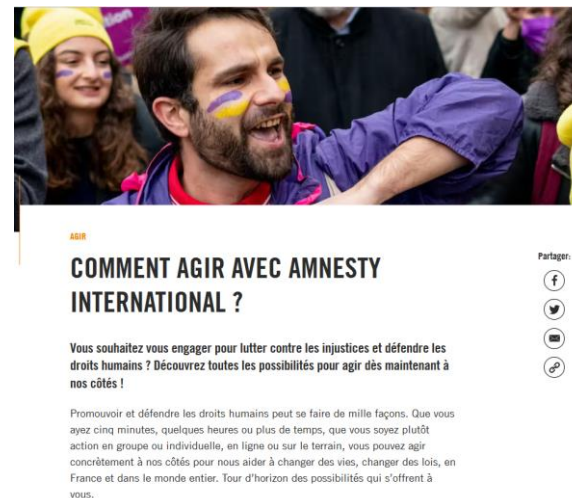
AGIR

COMMENT AGIR AVEC AMNESTY INTERNATIONAL ?

Partager:

Vous souhaitez vous engager pour lutter contre les injustices et défendre les droits humains ? Découvrez toutes les possibilités pour agir dès maintenant à nos côtés !

Promouvoir et défendre les droits humains peut se faire de mille façons. Que vous ayez cinq minutes, quelques heures ou plus de temps, que vous soyez plutôt action en groupe ou individuelle, en ligne ou sur le terrain, vous pouvez agir concrètement à nos côtés pour nous aider à changer des vies, changer des lois, en France et dans le monde entier. Tour d'horizon des possibilités qui s'offrent à vous.